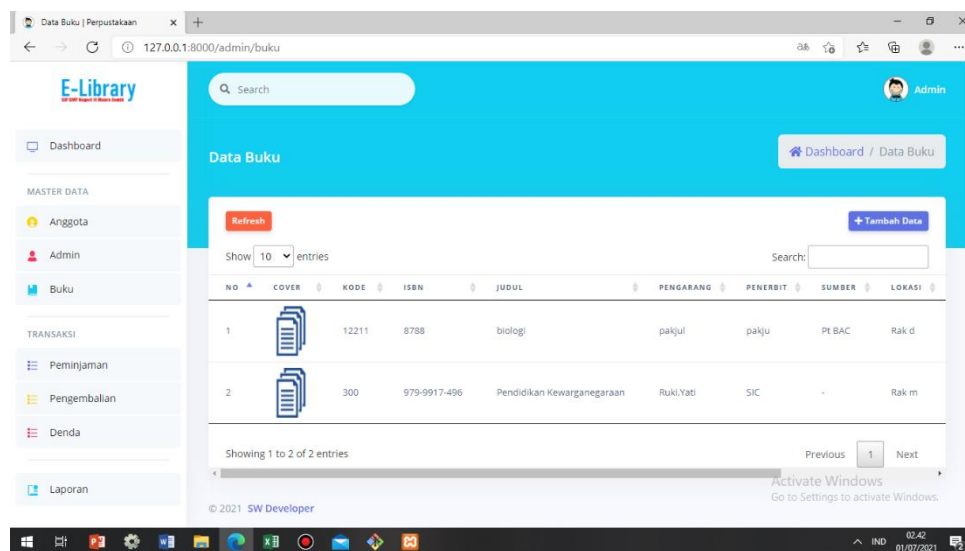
Data Buku | Perpustakaan ×

127.0.0.1:8000/admin/buku

E-Library

Search

Admin

Dashboard

MASTER DATA

Anggota

Admin

Buku

TRANSAKSI

Peminjaman

Pengembalian

Denda

Laporan

Data Buku

Dashboard / Data Buku

Refresh

+ Tambah Data

Show 10 entries

Search:

| NO | COVER | KODE | ISBN | JUDUL | PENGARANG | PENERBIT | SUMBER | LOKASI |
|---|---|---|---|---|---|---|---|---|
| 1 | | 12211 | 8788 | biologi | pakjul | pakju | Pt BAC | Rak d |
| 2 | | 300 | 979-9917-496 | Pendidikan Kewarganegaraan | Ruki,Yati | SIC | - | Rak m |

Showing 1 to 2 of 2 entries

Previous 1 Next

© 2021 SW Developer

Activate Windows
Go to Settings to activate Windows.

IND 02.42 01/07/2021